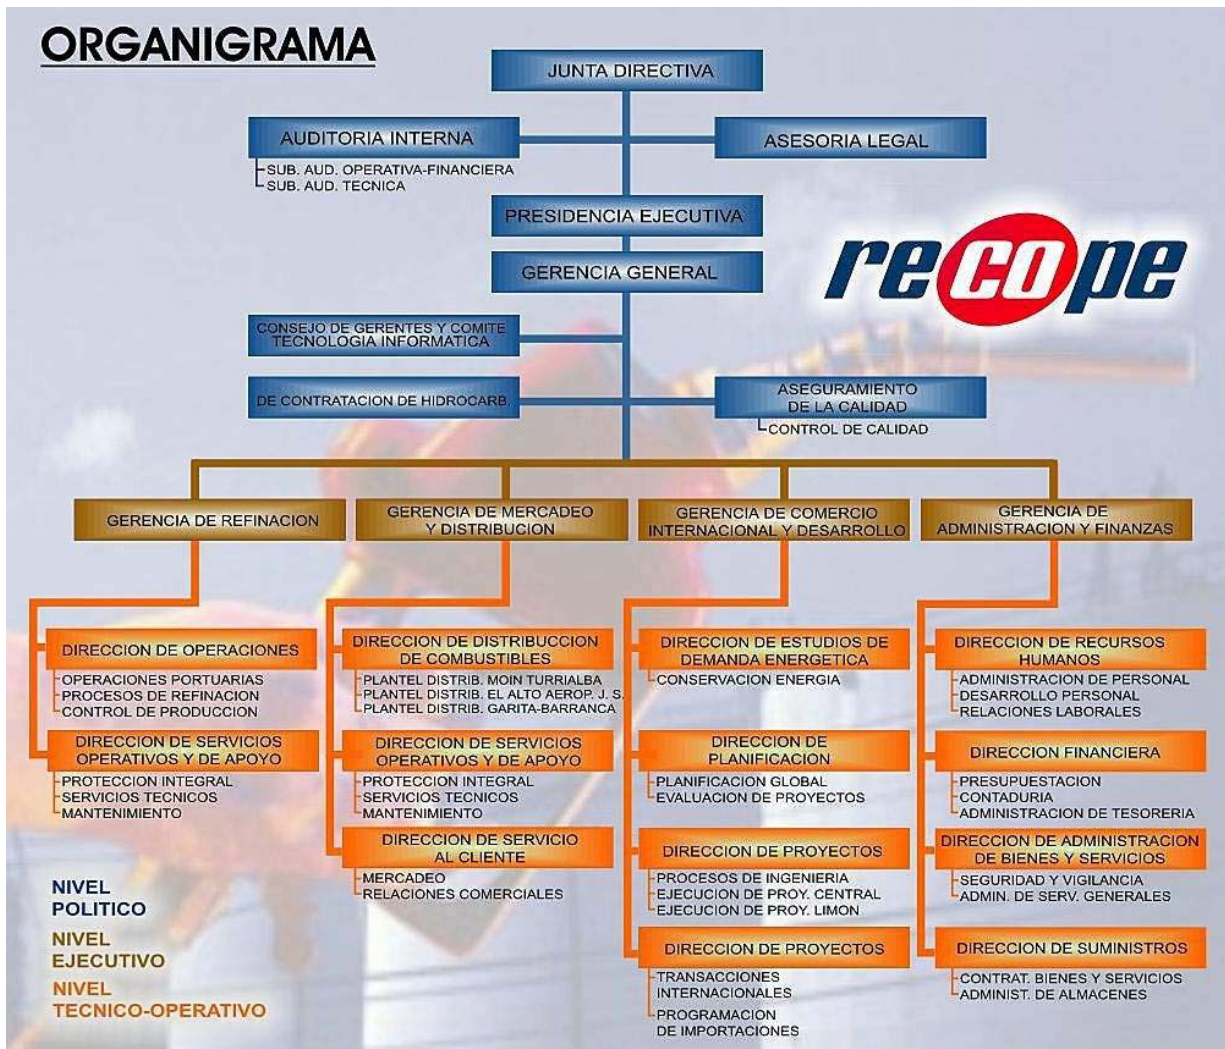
ORGANIGRAMA

JUNTA DIRECTIVA

AUDITORIA INTERNA
SUB. AUD. OPERATIVA-FINANCIERA
SUB. AUD. TECNICA

ASESORIA LEGAL

PRESIDENCIA EJECUTIVA

GERENCIA GENERAL

recope

CONSEJO DE GERENTES Y COMITE TECNOLOGIA INFORMATICA

DE CONTRATACION DE HIDROCARB.

ASEGURAMIENTO DE LA CALIDAD
CONTROL DE CALIDAD

GERENCIA DE REFINACION

DIRECCION DE OPERACIONES
OPERACIONES PORTUARIAS
PROCESOS DE REFINACION
CONTROL DE PRODUCCION

DIRECCION DE SERVICIOS OPERATIVOS Y DE APOYO
PROTECCION INTEGRAL
SERVICIOS TECNICOS
MANTENIMIENTO

GERENCIA DE MERCADEO Y DISTRIBUCION

DIRECCION DE DISTRIBUCCION DE COMBUSTIBLES
PLANTEL DISTRIB. MOIN TURRIALBA
PLANTEL DISTRIB. EL ALTO AEROP. J. S.
PLANTEL DISTRIB. GARITA-BARRANCA

DIRECCION DE SERVICIOS OPERATIVOS Y DE APOYO
PROTECCION INTEGRAL
SERVICIOS TECNICOS
MANTENIMIENTO

DIRECCION DE SERVICIO AL CLIENTE
MERCADEO
RELACIONES COMERCIALES

GERENCIA DE COMERCIO INTERNACIONAL Y DESARROLLO

DIRECCION DE ESTUDIOS DE DEMANDA ENERGETICA
CONSERVACION ENERGIA

DIRECCION DE PLANIFICACION
PLANIFICACION GLOBAL
EVALUACION DE PROYECTOS

DIRECCION DE PROYECTOS
PROCESOS DE INGENIERIA
EJECUCION DE PROY. CENTRAL
EJECUCION DE PROY. LIMON

DIRECCION DE PROYECTOS
TRANSACCIONES INTERNACIONALES
PROGRAMACION DE IMPORTACIONES

GERENCIA DE ADMINISTRACION Y FINANZAS

DIRECCION DE RECURSOS HUMANOS
ADMINISTRACION DE PERSONAL
DESARROLLO PERSONAL
RELACIONES LABORALES

DIRECCION FINANCIERA
PRESUPUESTACION
CONTADURIA
ADMINISTRACION DE TESORERIA

DIRECCION DE ADMINISTRACION DE BIENES Y SERVICIOS
SEGURIDAD Y VIGILANCIA
ADMIN. DE SERV. GENERALES

DIRECCION DE SUMINISTROS
CONTRAT. BIENES Y SERVICIOS
ADMINIST. DE ALMACENES

NIVEL POLITICO
NIVEL EJECUTIVO
NIVEL TECNICO-OPERATIVO